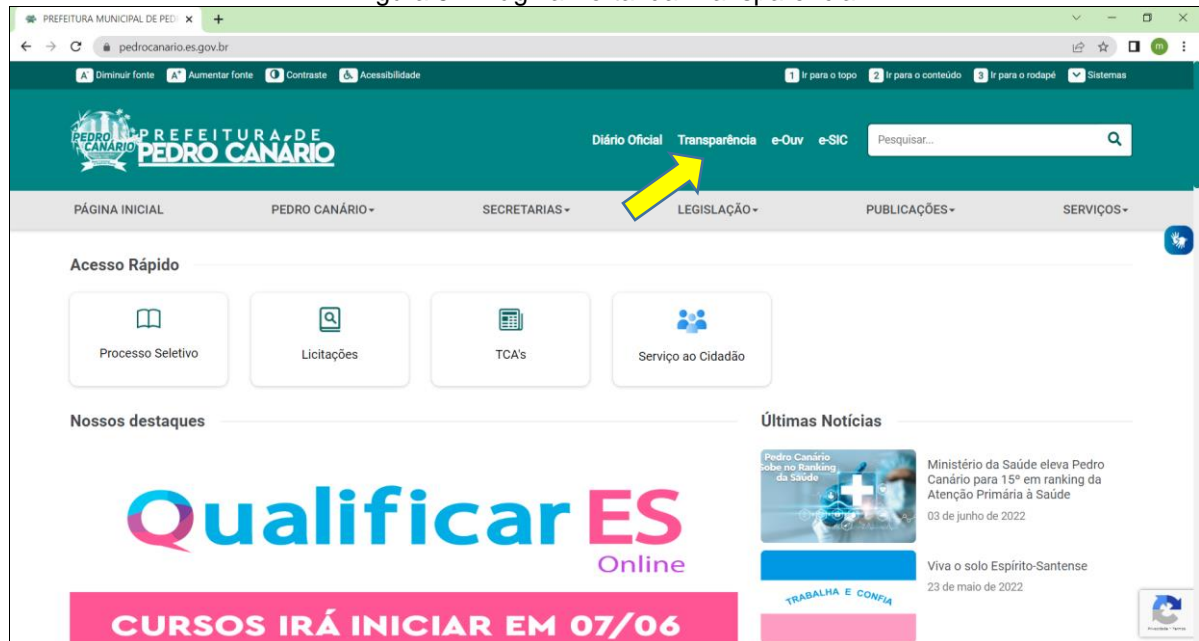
PREFEITURA MUNICIPAL DE PED ×

pedrocanario.es.gov.br

A⁻ Diminuir fonte A⁺ Aumentar fonte Contraste Acessibilidade

1 Ir para o topo 2 Ir para o conteúdo 3 Ir para o rodapé Sistemas

PEDRO CANÁRIO PREFEITURA DE PEDRO CANÁRIO

Diário Oficial Transparência e-Ouv e-SIC Pesquisar...

PÁGINA INICIAL PEDRO CANÁRIO▾ SECRETARIAS▾ LEGISLAÇÃO▾ PUBLICAÇÕES▾ SERVIÇOS▾

Acesso Rápido

Processo Seletivo

Licitações

TCA's

Serviço ao Cidadão

Nossos destaques

Qualificar ES Online

CURSOS IRÁ INICIAR EM 07/06

Últimas Notícias

Pedro Canário Sobe no Ranking da Saúde

Ministério da Saúde eleva Pedro Canário para 15º em ranking da Atenção Primária à Saúde

03 de junho de 2022

TRABALHA E CONFIA

Viva o solo Espírito-Santense

23 de maio de 2022